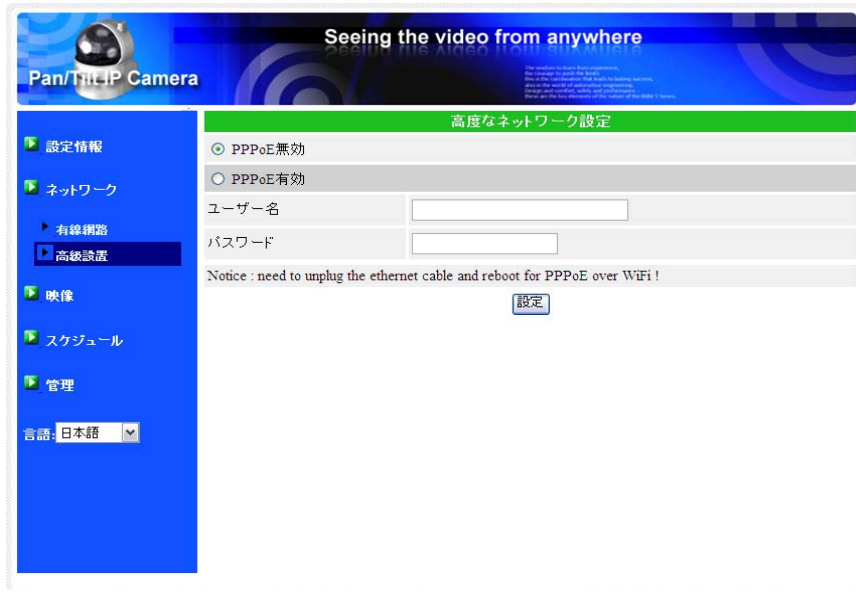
Pan/Tilt IP Camera

Seeing the video from anywhere

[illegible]

設定情報

ネットワーク

有線網路

高級設置

映像

スケジュール

管理

言語: 日本語

高度なネットワーク設定

PPPoE無効

PPPoE有効

ユーザー名

パスワード

Notice : need to unplug the ethernet cable and reboot for PPPoE over WiFi !

設定